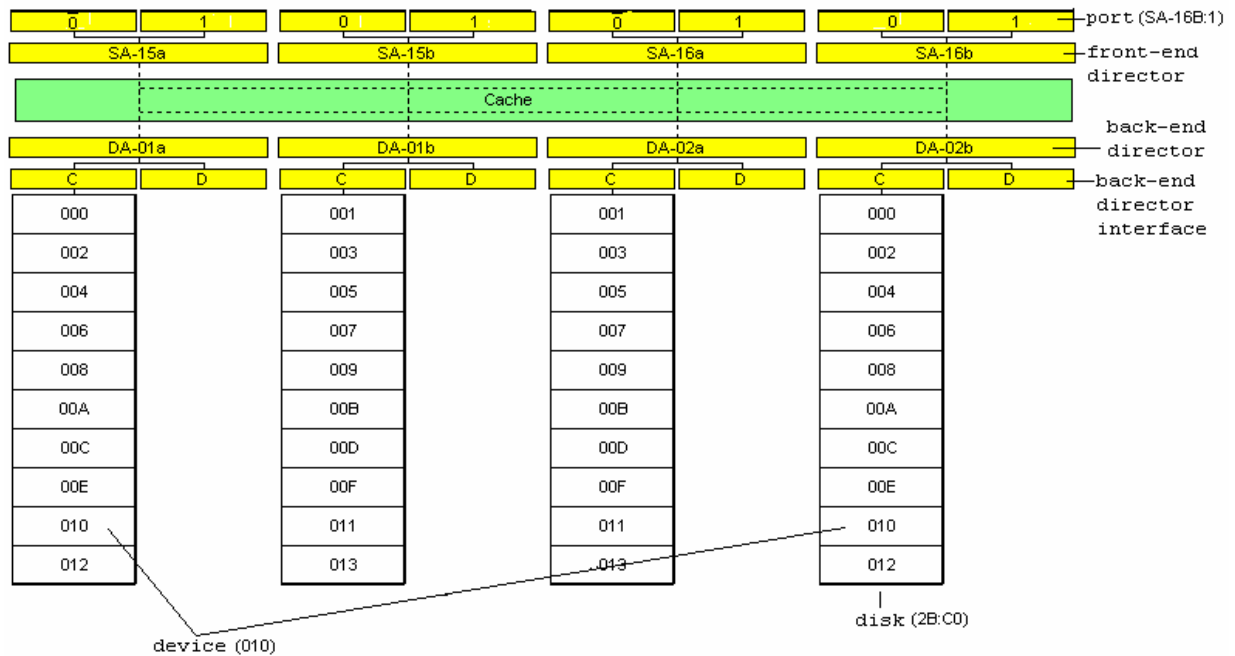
0 1 0 1 0 1 0 1
port (SA-16B:1)

SA-15a SA-15b SA-16a SA-16b
front-end director

Cache

back-end director

DA-01a DA-01b DA-02a DA-02b

C D C D C D C D
back-end director interface

| 000 | 001 | 001 | 000 |
|---|---|---|---|
| 002 | 003 | 003 | 002 |
| 004 | 005 | 005 | 004 |
| 006 | 007 | 007 | 006 |
| 008 | 009 | 009 | 008 |
| 00A | 00B | 00B | 00A |
| 00C | 00D | 00D | 00C |
| 00E | 00F | 00F | 00E |
| 010 | 011 | 011 | 010 |
| 012 | 013 | 013 | 012 |

disk (2B:C0)

device (010)